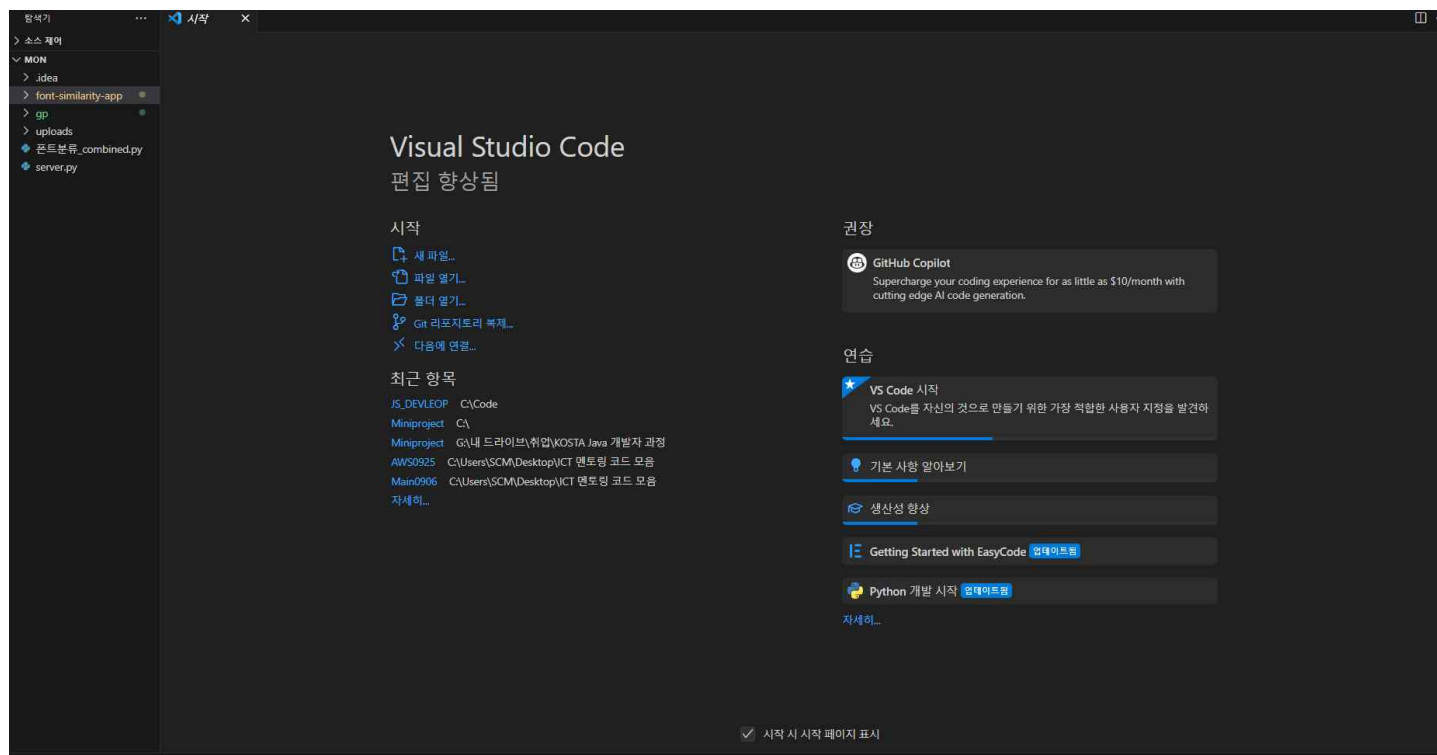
탐색기 ···
> 소스 제어
∨ MON
> .idea
> font-similarity-app
> gp
> uploads
폰트분류_combined.py
server.py

시작 ×

Visual Studio Code
편집 향상됨

시작
새 파일...
파일 열기...
폴더 열기...
Git 리포지토리 복제...
다음에 연결...

최근 항목
JS_DEVLEOP C:\Code
Miniproject C:\
Miniproject G:\내 드라이브\취업\KOSTA Java 개발자 과정
AWS0925 C:\Users\SCM\Desktop\ICT 멘토링 코드 모음
Main0906 C:\Users\SCM\Desktop\ICT 멘토링 코드 모음
자세히...

권장
GitHub Copilot
Supercharge your coding experience for as little as $10/month with cutting edge AI code generation.

연습
VS Code 시작
VS Code를 자신의 것으로 만들기 위한 가장 적합한 사용자 지정을 발견하세요.
기본 사항 알아보기
생산성 향상
Getting Started with EasyCode 업데이트됨
Python 개발 시작 업데이트됨
자세히...

시작 시 시작 페이지 표시